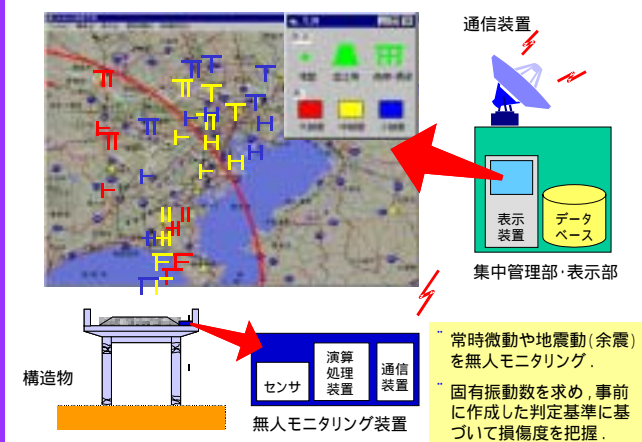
通信装置

表示装置

データベース

集中管理部·表示部

構造物

センサ

演算処理装置

通信装置

無人モニタリング装置

常時微動や地震動(余震)を無人モニタリング.

固有振動数を求め,事前に作成した判定基準に基づいて損傷度を把握.